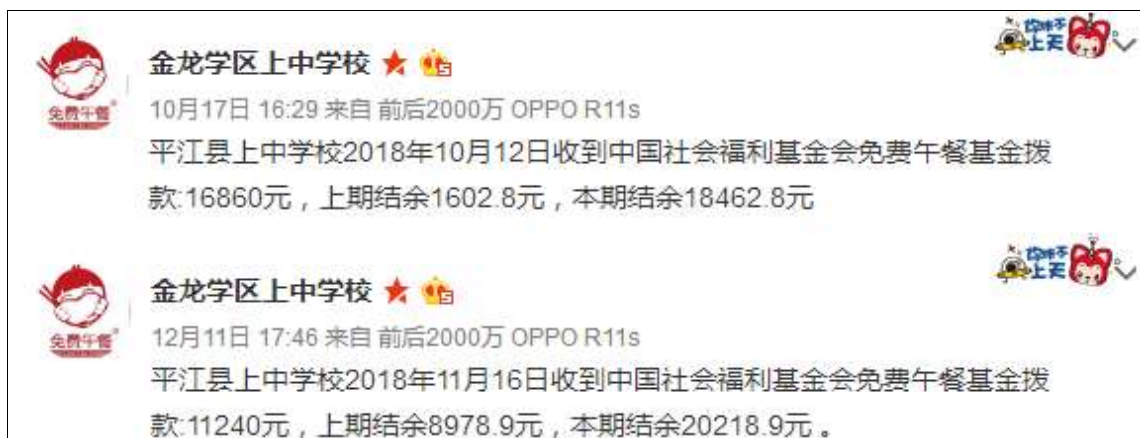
免费午餐

金龙学区上中学校

10月17日 16:29 来自 前后2000万 OPPO R11s

平江县上中学校2018年10月12日收到中国社会福利基金会免费午餐基金拨款:16860元，上期结余1602.8元，本期结余18462.8元

免费午餐

金龙学区上中学校

12月11日 17:46 来自 前后2000万 OPPO R11s

平江县上中学校2018年11月16日收到中国社会福利基金会免费午餐基金拨款:11240元，上期结余8978.9元，本期结余20218.9元。